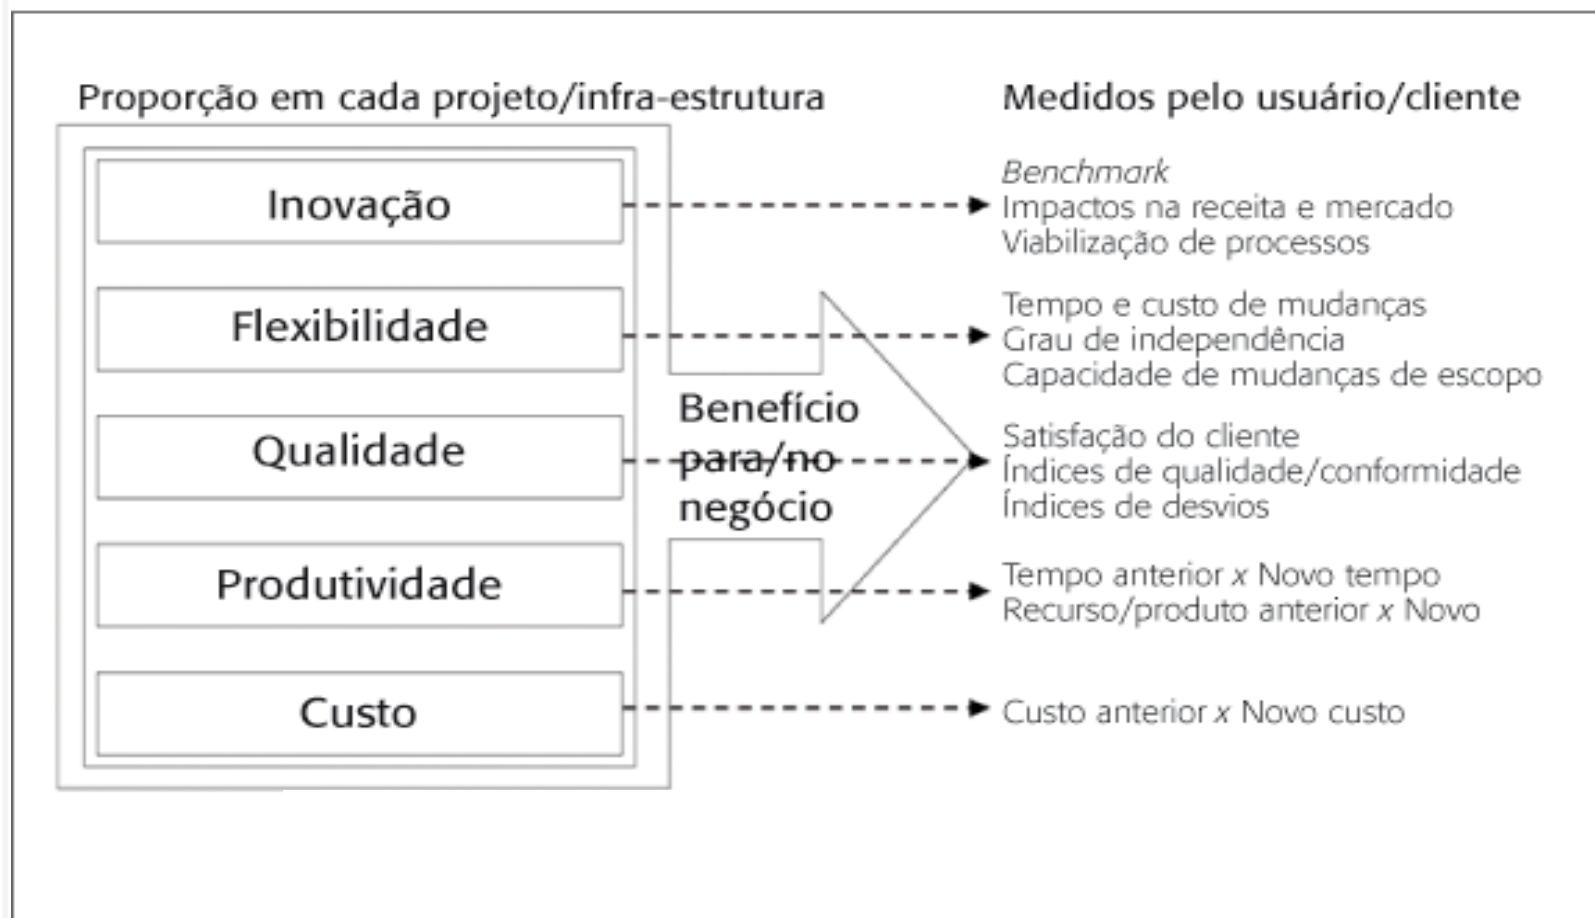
Proporção em cada projeto/infra-estrutura

Medidos pelo usuário/cliente

Inovação

Flexibilidade

Qualidade

Produtividade

Custo

Benefício para/no negócio

Benchmark
Impactos na receita e mercado
Viabilização de processos

Tempo e custo de mudanças
Grau de independência
Capacidade de mudanças de escopo

Satisfação do cliente
Índices de qualidade/conformidade
Índices de desvios

Tempo anterior x Novo tempo
Recurso/produto anterior x Novo

Custo anterior x Novo custo